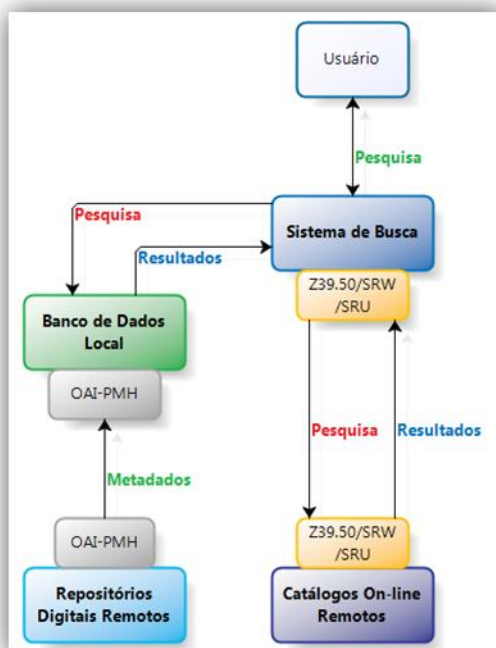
Usuário

Pesquisa

Pesquisa

Sistema de Busca

Resultados

Z39.50/SRW /SRU

Banco de Dados Local

OAI-PMH

Pesquisa

Resultados

Metadados

Z39.50/SRW /SRU

OAI-PMH

Repositórios Digitais Remotos

Catálogos On-line Remotos